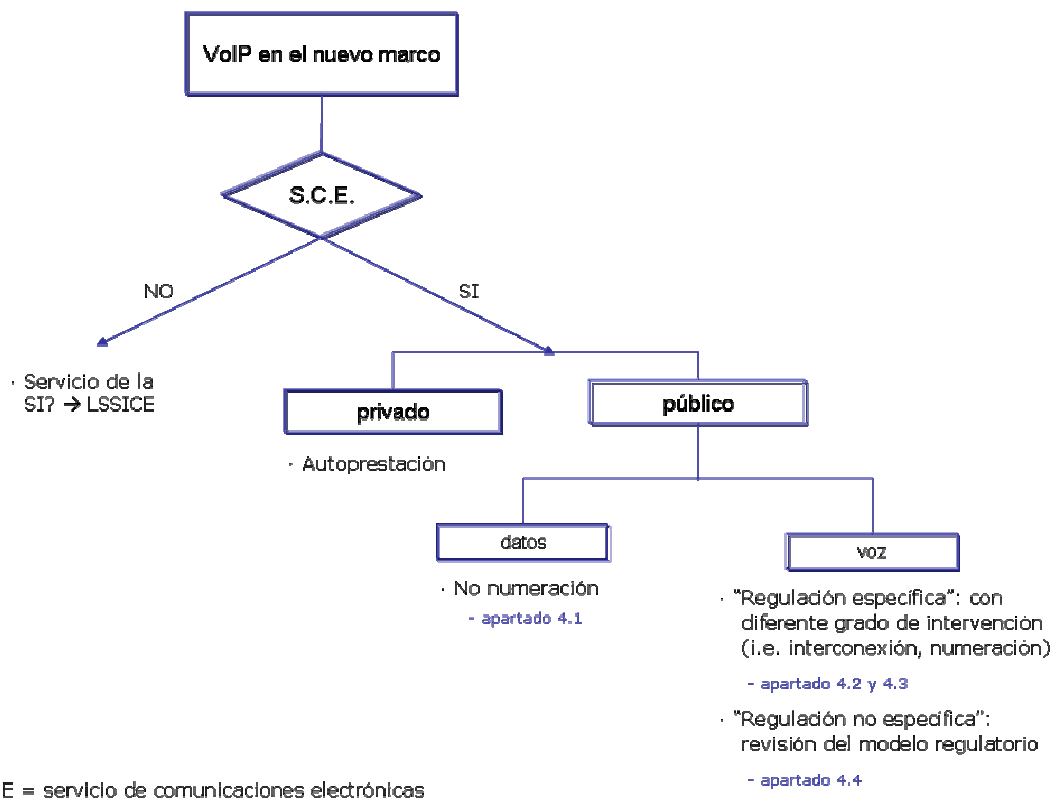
VoIP en el nuevo marco

S.C.E.

NO

SI

· Servicio de la SI? → LSSICE

privado

· Autoprestación

público

datos

· No numeración

- apartado 4.1

voz

· "Regulación especifica": con diferente grado de intervención (i.e. interconexión, numeración)

- apartado 4.2 y 4.3

· "Regulación no especifica": revisión del modelo regulatorio

- apartado 4.4

E = servicio de comunicaciones electrónicas